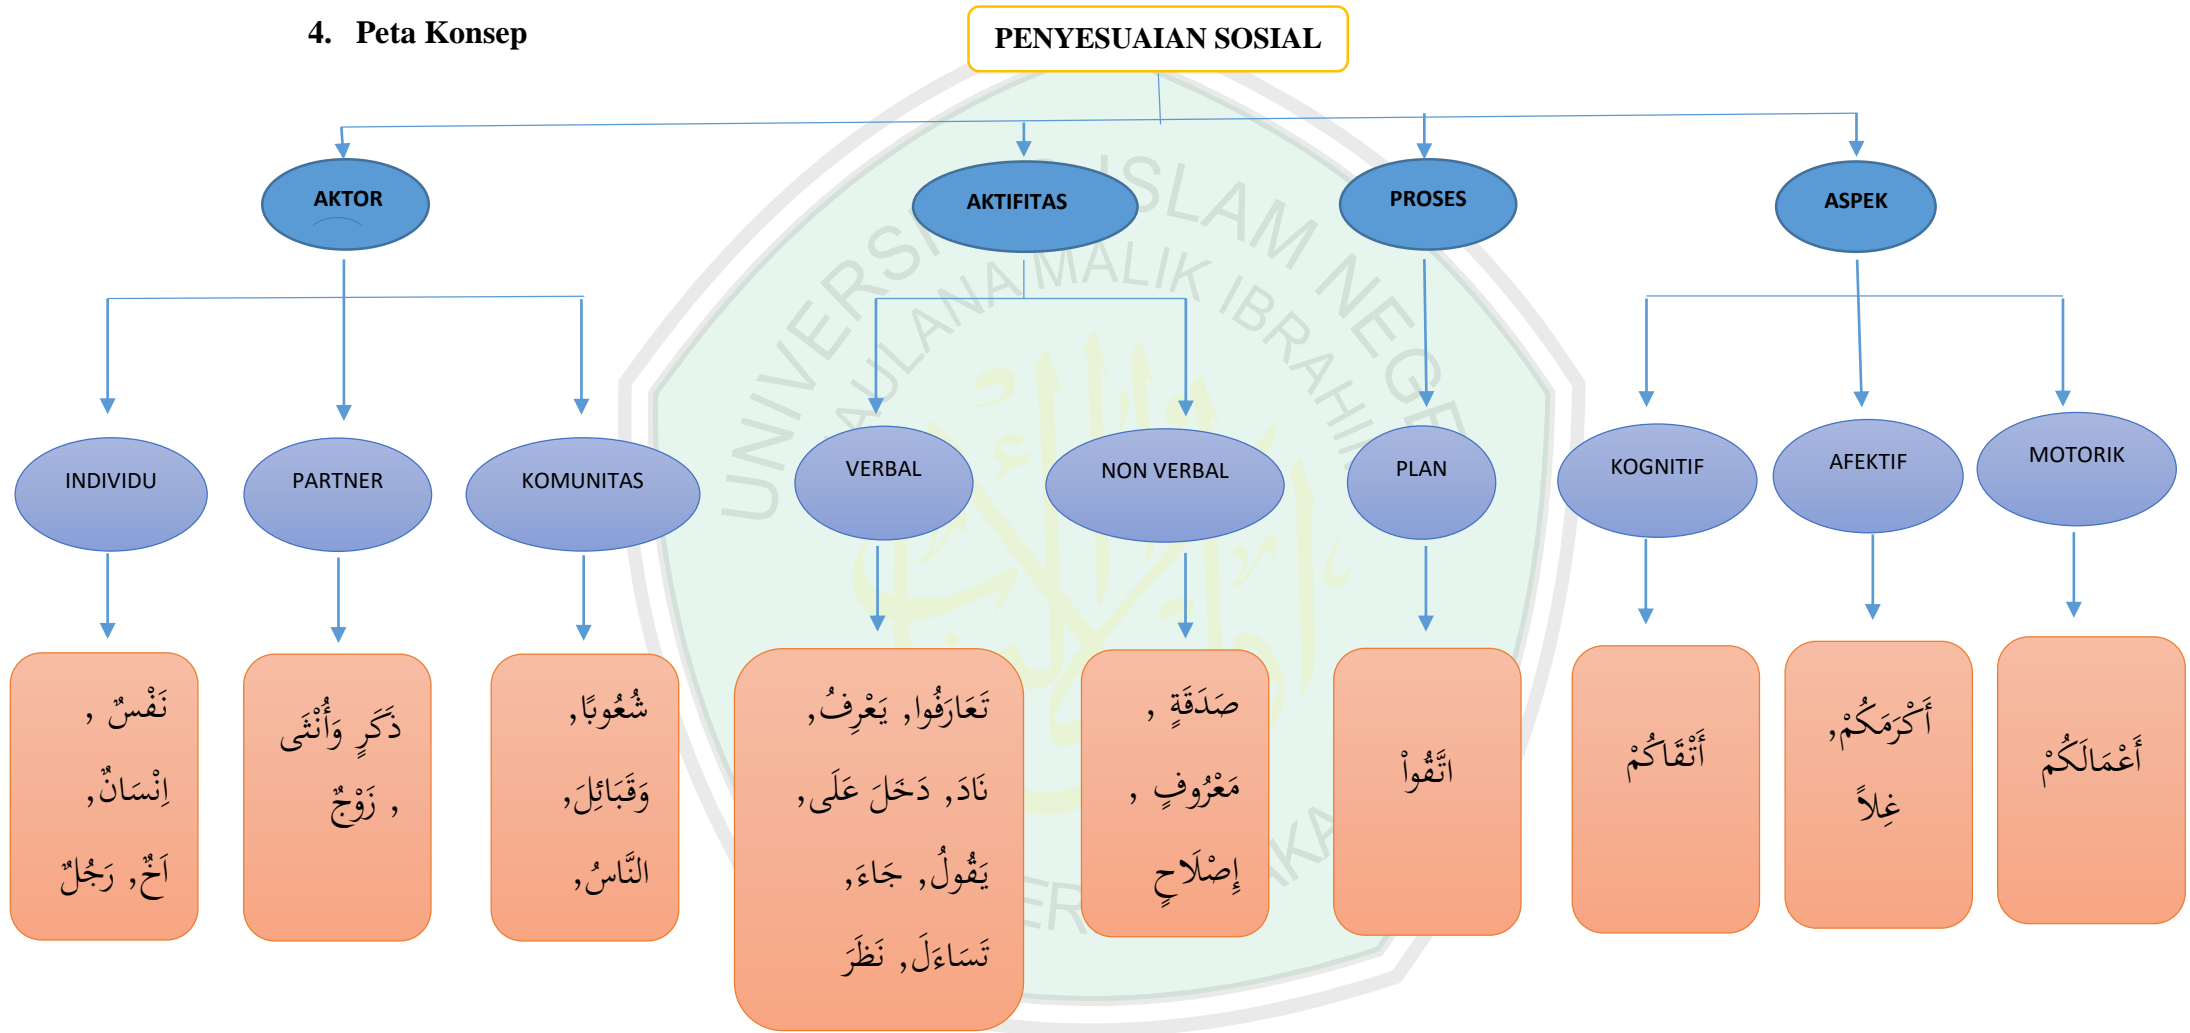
4. Peta Konsep

PENYESUAIAN SOSIAL

AKTOR

AKTIFITAS

PROSES

ASPEK

INDIVIDU

PARTNER

KOMUNITAS

VERBAL

NON VERBAL

PLAN

KOGNITIF

AFEKTIF

MOTORIK

نَفْسٌ ,
إِنسَانٌ,
اَخٌ, رَجُلٌ

ذَكَرٍ وَأُنْثَى
زَوْجٌ ,

شُعُوبًا,
وَقَبَائِلَ,
النَّاسُ,

تَعَارَفُوا, يَعْرِفُ,
نَادَ, دَخَلَ عَلَى,
يَقُولُ, جَاءَ,
تَسَاءَلَ, نَظَرَ

صَدَقَةٍ ,
مَعْرُوفٍ ,
إِصْلَاحٍ

اتَّقُواْ

أَتْقَاكُمْ

أَكْرَمَكُمْ,
غِلاًّ

أَعْمَالَكُمْ

UNIVERSITAS ISLAM NEGERI MAULANA MALIK IBRAHIM MALANG